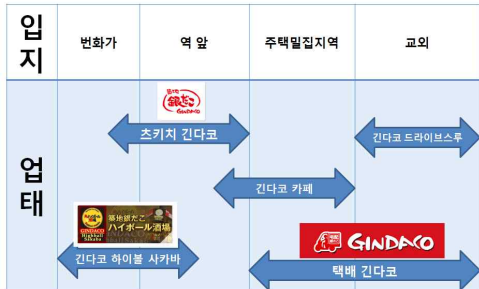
입지

번화가

역 앞

주택밀집지역

교외

업태

築地銀だこ GINDACO

츠키지 긴다코

긴다코 드라이브스루

긴다코 카페

GINDACO Highball Sakaba 築地銀だこ ハイボール酒場

긴다코 하이볼 사카바

GINDACO

택배 긴다코